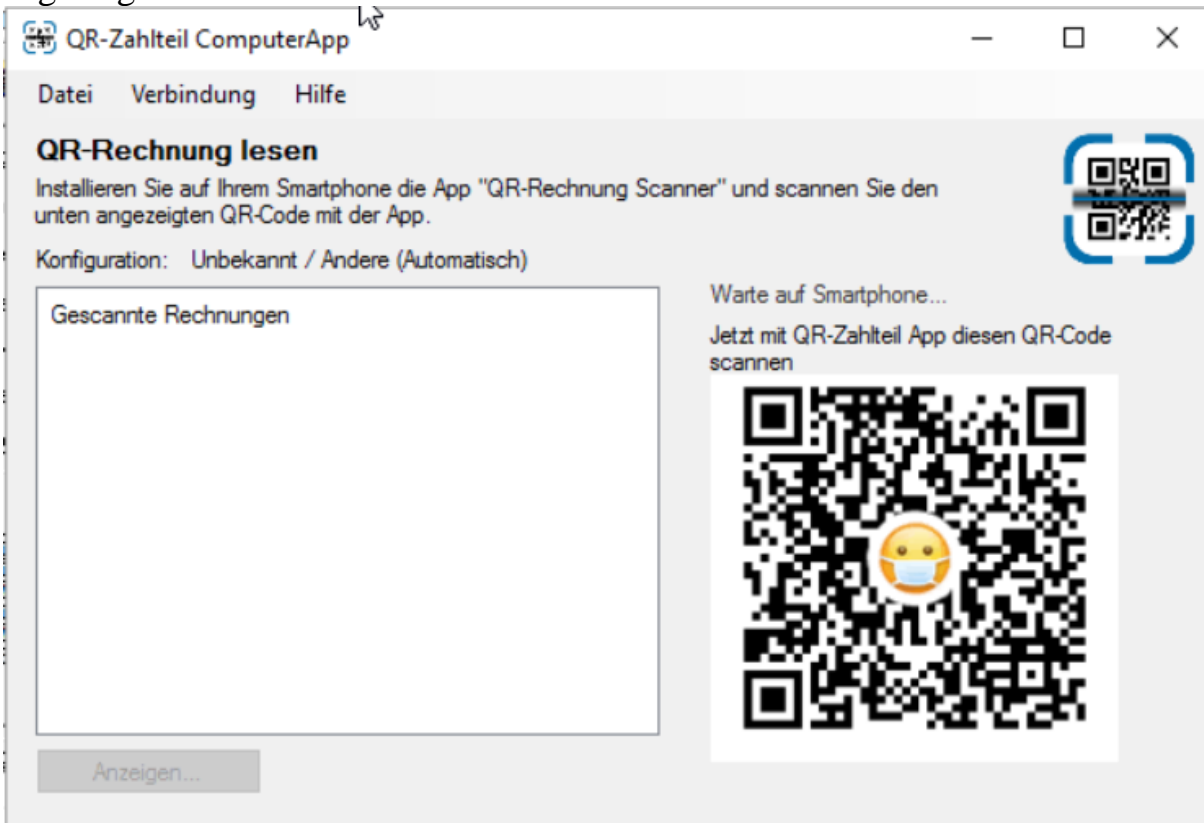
QR-Zahlteil ComputerApp

Datei Verbindung Hilfe

QR-Rechnung lesen

Installieren Sie auf Ihrem Smartphone die App "QR-Rechnung Scanner" und scannen Sie den unten angezeigten QR-Code mit der App.

Konfiguration: Unbekannt / Andere (Automatisch)

Gescannte Rechnungen

Warte auf Smartphone...

Jetzt mit QR-Zahlteil App diesen QR-Code scannen

Anzeigen...